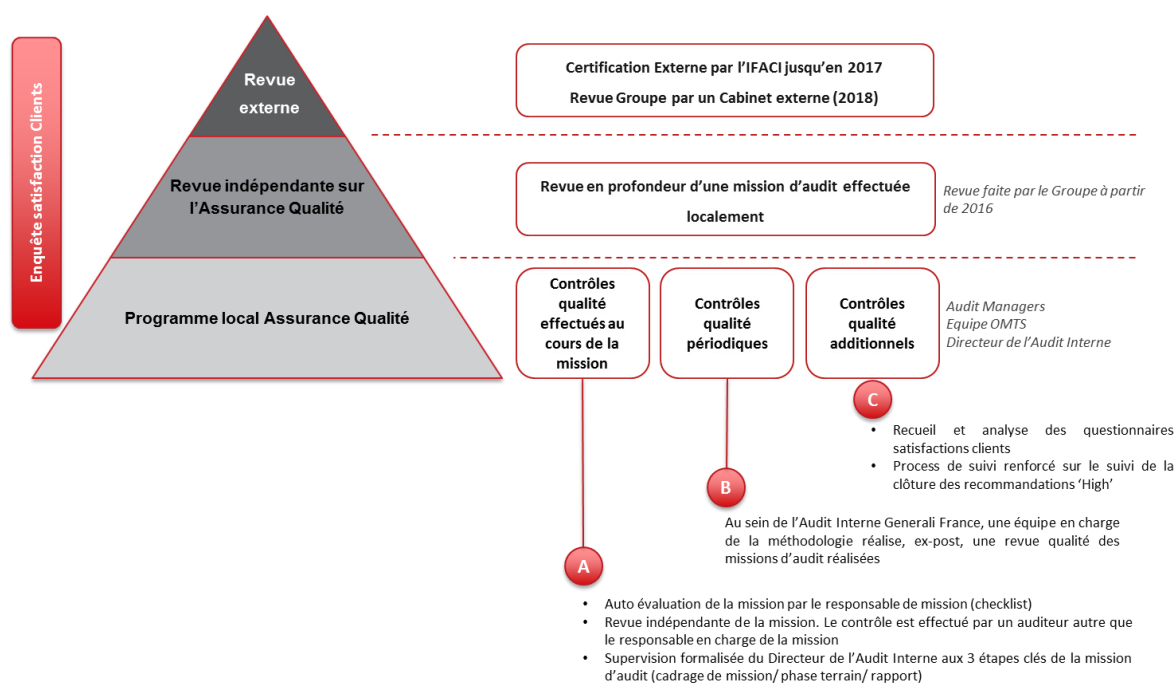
Enquête satisfaction Clients

Revue externe

Revue indépendante sur l'Assurance Qualité

Programme local Assurance Qualité

Certification Externe par l'IFACI jusqu'en 2017

Revue Groupe par un Cabinet externe (2018)

Revue en profondeur d'une mission d'audit effectuée localement

Revue faite par le Groupe à partir de 2016

Contrôles qualité effectués au cours de la mission

Contrôles qualité périodiques

Contrôles qualité additionnels

Audit Managers
Equipe OMTS
Directeur de l'Audit Interne

C

• Recueil et analyse des questionnaires satisfactions clients
• Process de suivi renforcé sur le suivi de la clôture des recommandations 'High'

B

Au sein de l'Audit Interne Generali France, une équipe en charge de la méthodologie réalise, ex-post, une revue qualité des missions d'audit réalisées

A

• Auto évaluation de la mission par le responsable de mission (checklist)
• Revue indépendante de la mission. Le contrôle est effectué par un auditeur autre que le responsable en charge de la mission
• Supervision formalisée du Directeur de l'Audit Interne aux 3 étapes clés de la mission d'audit (cadrage de mission/ phase terrain/ rapport)